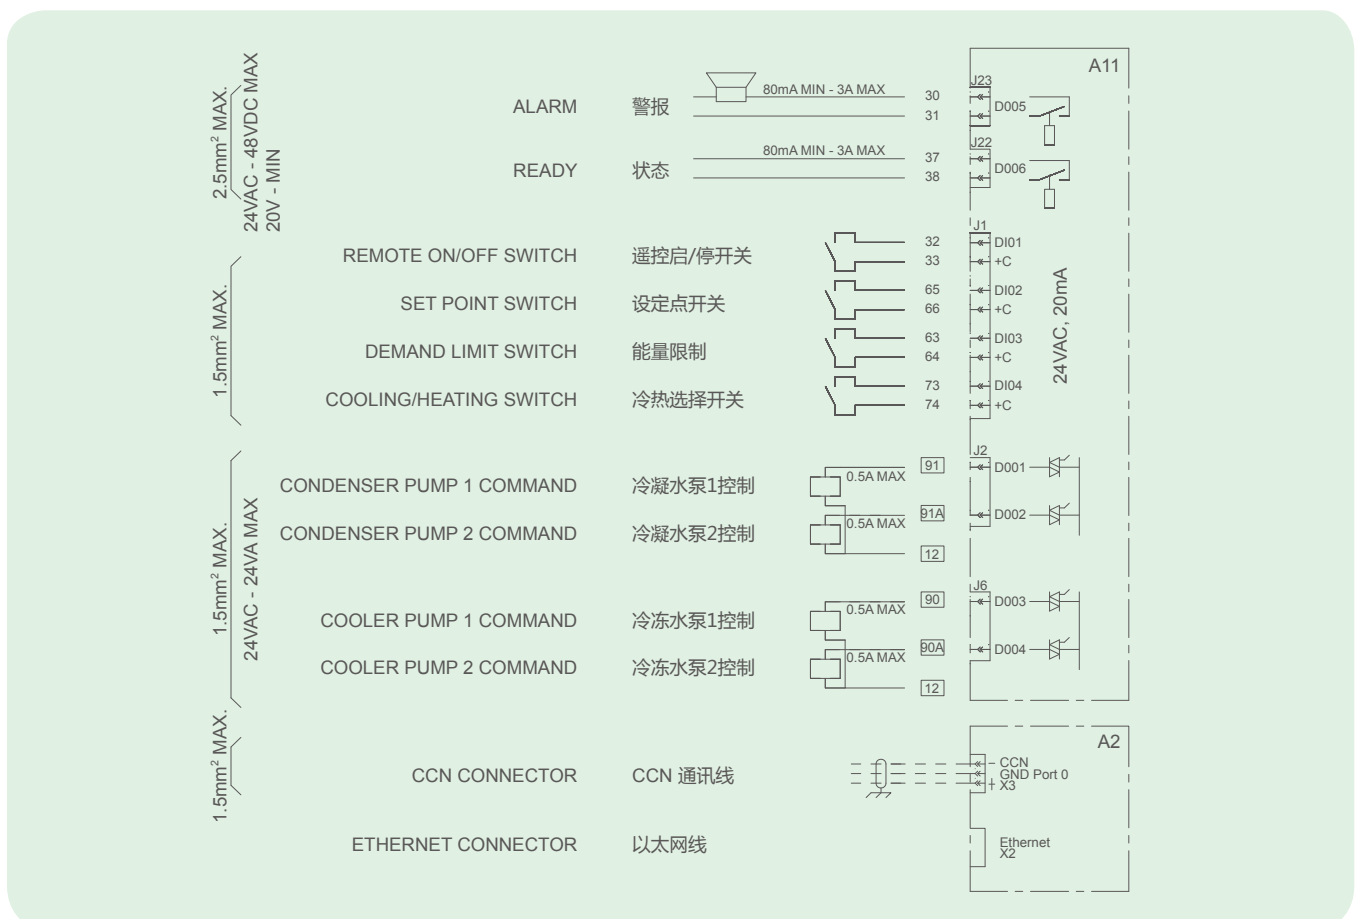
2.5mm² MAX.
24VAC - 48VDC MAX
20V - MIN

ALARM 警报
80mA MIN - 3A MAX
30
31

READY 状态
80mA MIN - 3A MAX
37
38

A11
J23
D005
J22
D006

1.5mm² MAX.

REMOTE ON/OFF SWITCH 遥控启/停开关
32
33
SET POINT SWITCH 设定点开关
65
66
DEMAND LIMIT SWITCH 能量限制
63
64
COOLING/HEATING SWITCH 冷热选择开关
73
74

J1
DI01
+C
DI02
+C
DI03
+C
DI04
+C
24VAC, 20mA

1.5mm² MAX.
24VAC - 24VA MAX

CONDENSER PUMP 1 COMMAND 冷凝水泵1控制
0.5A MAX
91
CONDENSER PUMP 2 COMMAND 冷凝水泵2控制
0.5A MAX
91A
12

J2
D001
D002

COOLER PUMP 1 COMMAND 冷冻水泵1控制
0.5A MAX
90
COOLER PUMP 2 COMMAND 冷冻水泵2控制
0.5A MAX
90A
12

J6
D003
D004

1.5mm² MAX.

A2
CCN CONNECTOR CCN 通讯线
– CCN
GND Port 0
+ X3

ETHERNET CONNECTOR 以太网线
Ethernet
X2